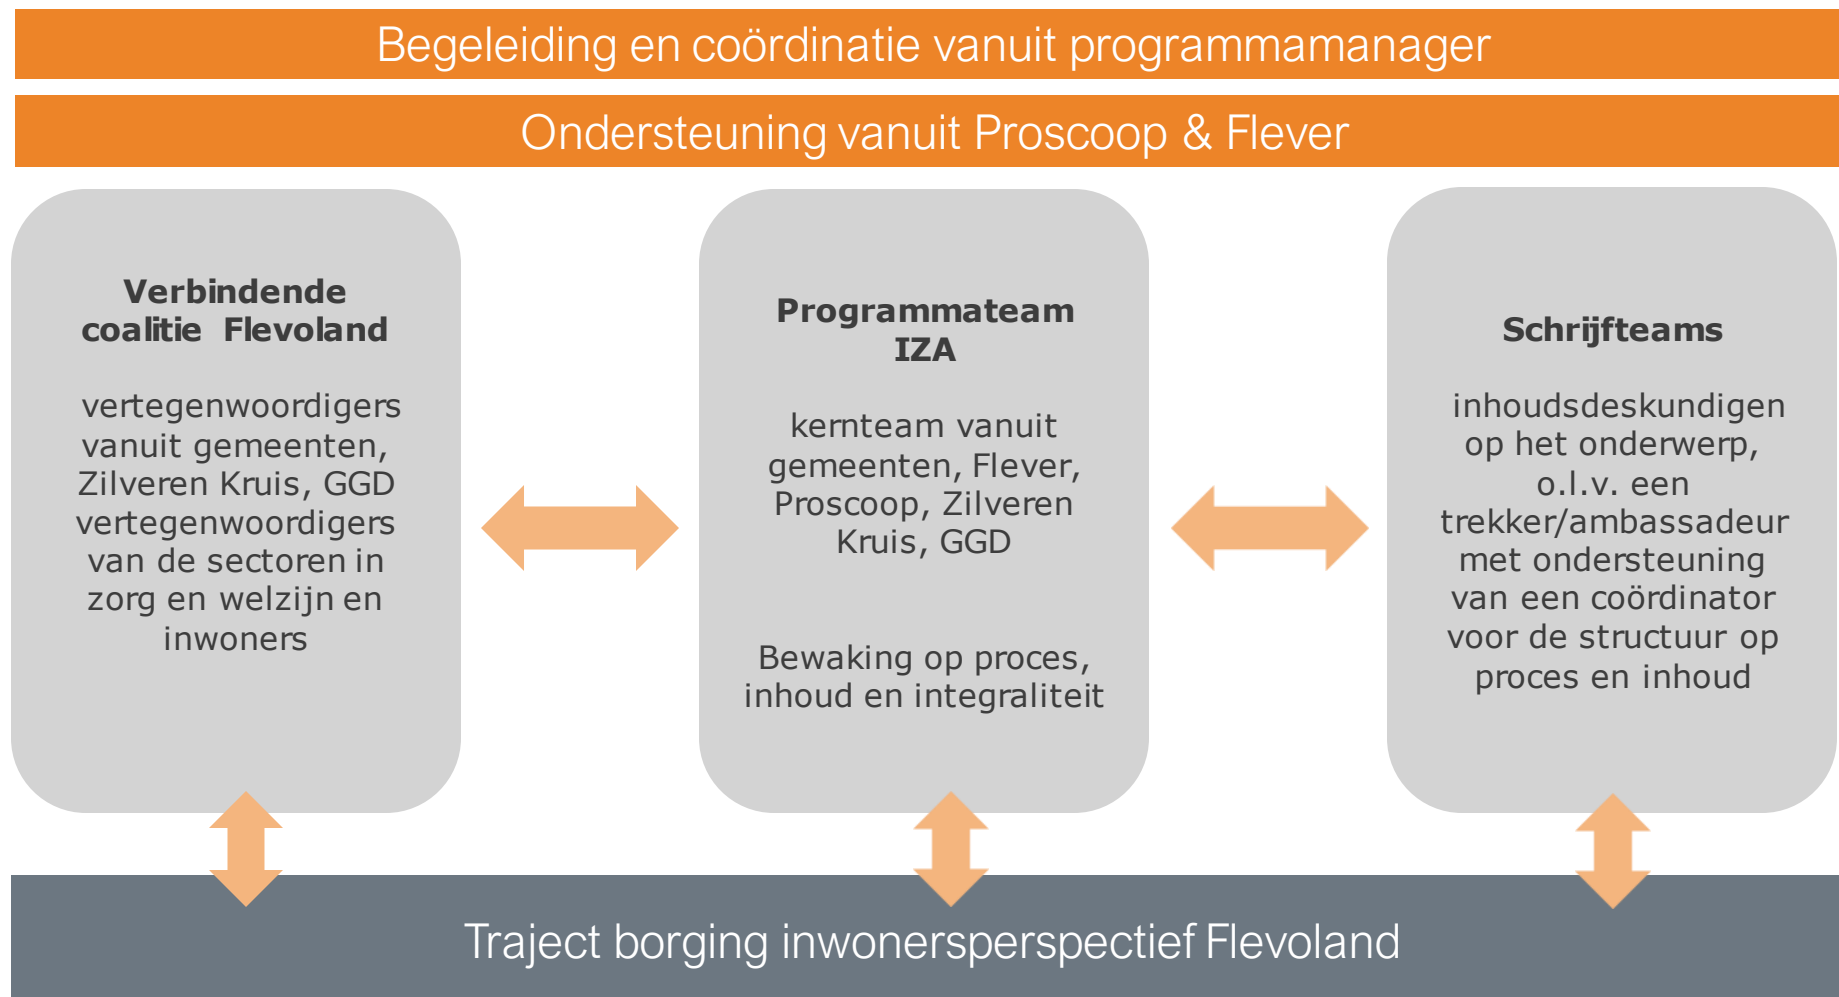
Begeleiding en coördinatie vanuit programmamanager

Ondersteuning vanuit Proscoop & Flever

Verbindende coalitie Flevoland

vertegenwoordigers vanuit gemeenten, Zilveren Kruis, GGD vertegenwoordigers van de sectoren in zorg en welzijn en inwoners

Programmateam IZA

kernteam vanuit gemeenten, Flever, Proscoop, Zilveren Kruis, GGD

Bewaking op proces, inhoud en integraliteit

Schrijfteams

inhoudsdeskundigen op het onderwerp, o.l.v. een trekker/ambassadeur met ondersteuning van een coördinator voor de structuur op proces en inhoud

Traject borging inwonersperspectief Flevoland